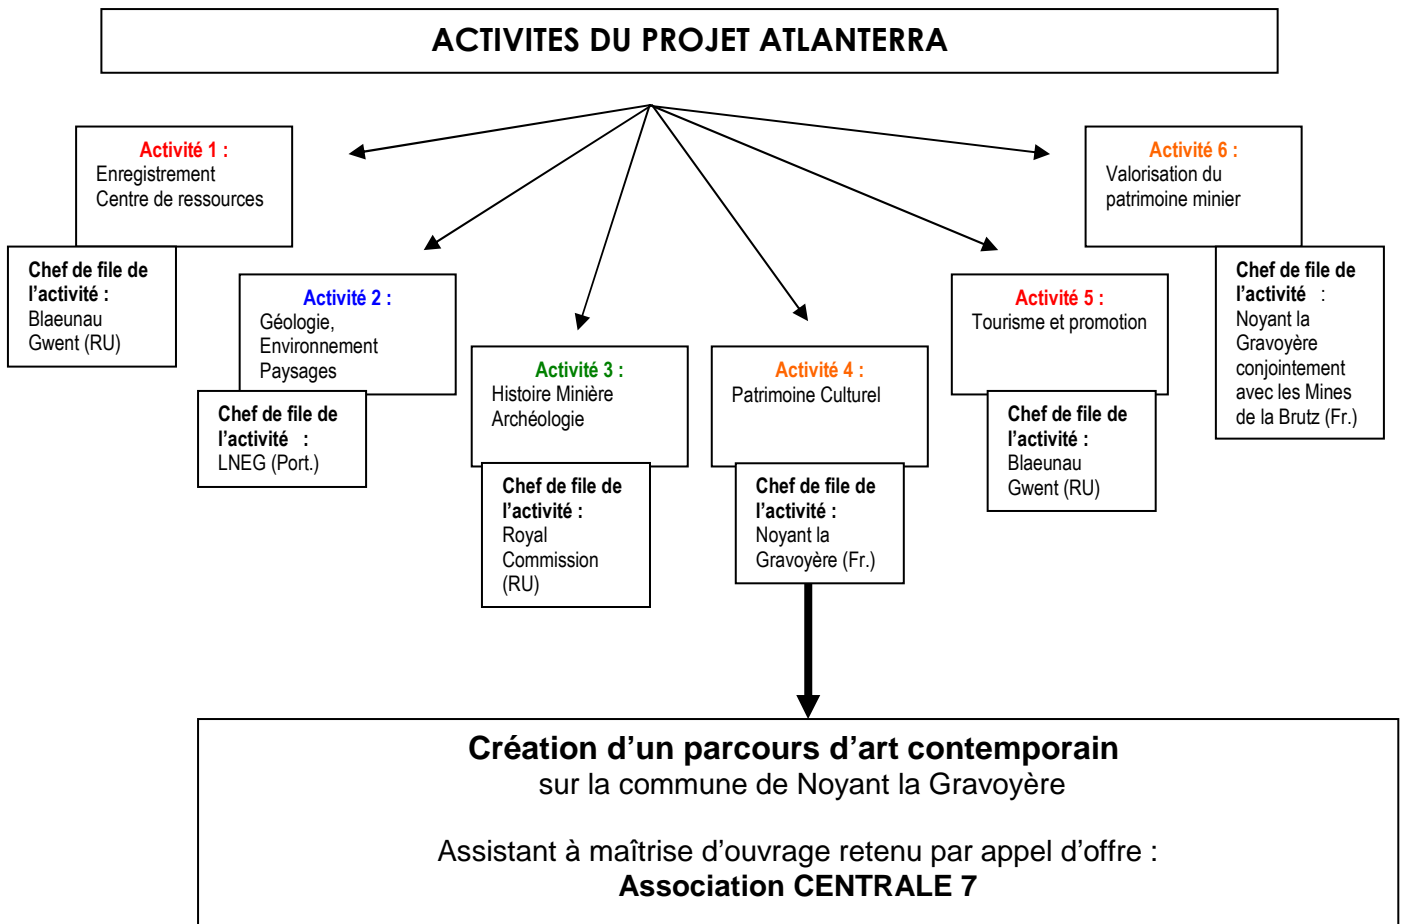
ACTIVITES DU PROJET ATLANTERRA

Activité 1 :
Enregistrement
Centre de ressources

Chef de file de l'activité :
Blaeunau Gwent (RU)

Activité 2 :
Géologie, Environnement Paysages

Chef de file de l'activité :
LNEG (Port.)

Activité 3 :
Histoire Minière Archéologie

Chef de file de l'activité :
Royal Commission (RU)

Activité 4 :
Patrimoine Culturel

Chef de file de l'activité :
Noyant la Gravoyère (Fr.)

Activité 5 :
Tourisme et promotion

Chef de file de l'activité :
Blaeunau Gwent (RU)

Activité 6 :
Valorisation du patrimoine minier

Chef de file de l'activité :
Noyant la Gravoyère conjointement avec les Mines de la Brutz (Fr.)

Création d'un parcours d'art contemporain
sur la commune de Noyant la Gravoyère

Assistant à maîtrise d'ouvrage retenu par appel d'offre :
Association CENTRALE 7